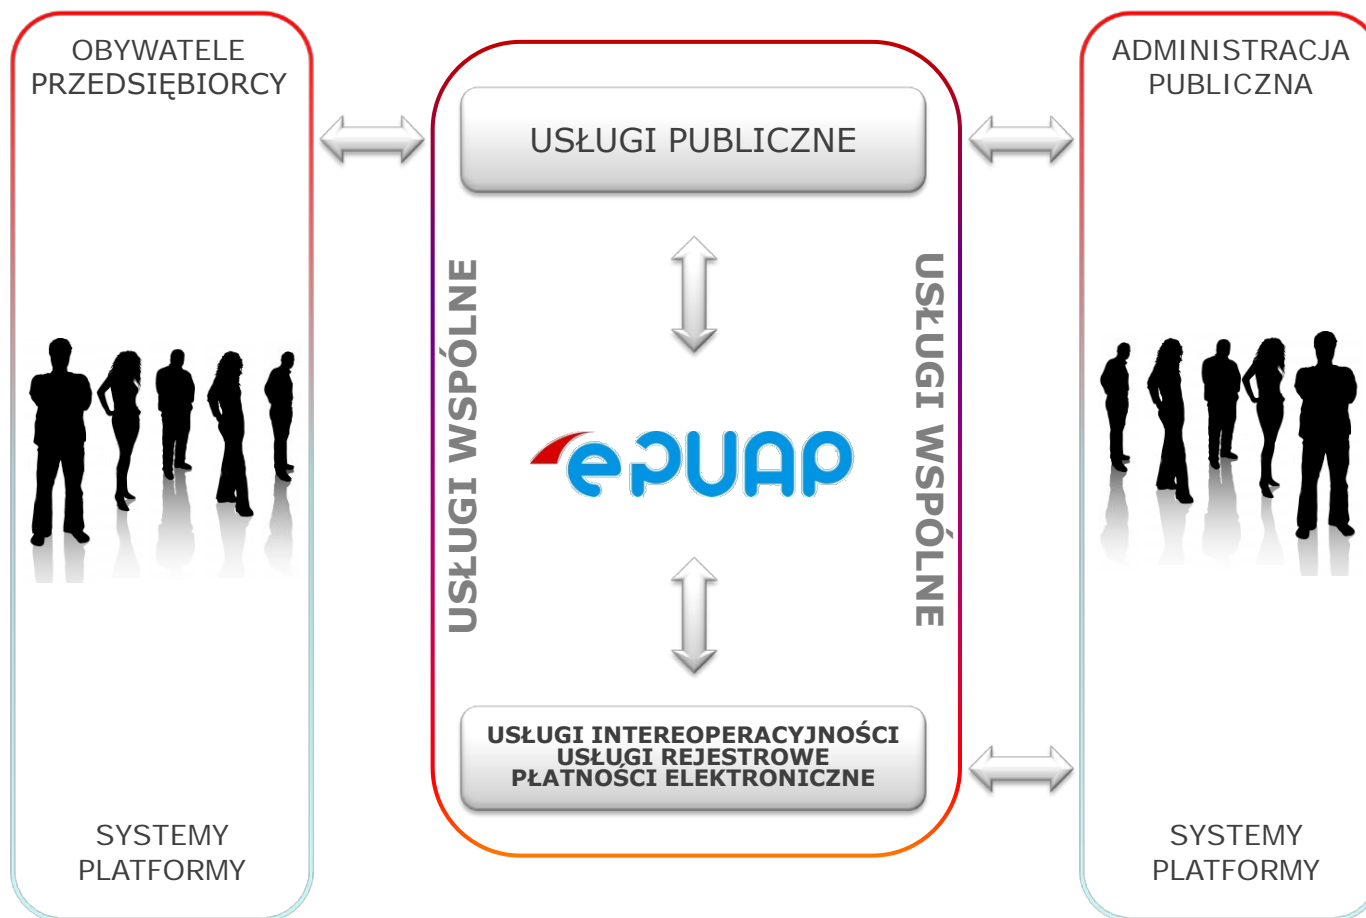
OBYWATELE
PRZEDSIĘBIORCY

SYSTEMY
PLATFORMY

USŁUGI PUBLICZNE

USŁUGI WSPÓLNE

ePUAP

USŁUGI WSPÓLNE

USŁUGI INTEREOPERACYJNOŚCI
USŁUGI REJESTROWE
PŁATNOŚCI ELEKTRONICZNE

ADMINISTRACJA
PUBLICZNA

SYSTEMY
PLATFORMY